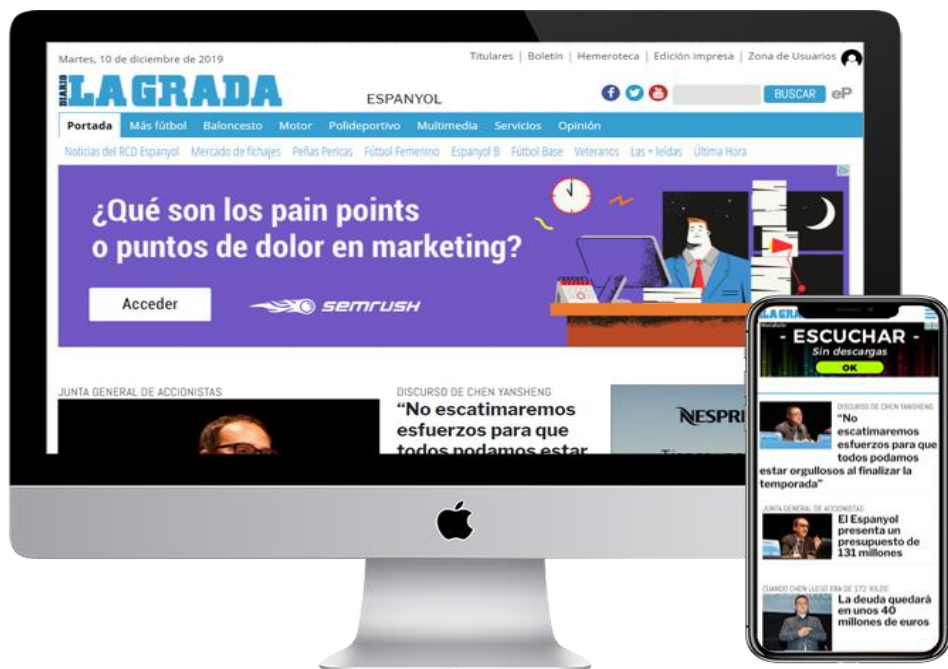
Martes, 10 de diciembre de 2019

Titulares | Boletín | Hemeroteca | Edición impresa | Zona de Usuarios

DIARIO LA GRADA

ESPANYOL

BUSCAR eP

Portada Más fútbol Baloncesto Motor Polideportivo Multimedia Servicios Opinión

Noticias del RCD Espanyol Mercado de fichajes Peñas Pericas Fútbol Femenino Espanyol B Fútbol Base Veteranos Las + leídas Última Hora

¿Qué son los pain points o puntos de dolor en marketing?

Acceder

SEMRUSH

JUNTA GENERAL DE ACCIONISTAS

DISCURSO DE CHEN YANSHENG

“No escatimaremos esfuerzos para que todos podamos estar

NESPR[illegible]

LA GRADA

- ESCUCHAR -
Sin descargas
OK

DISCURSO DE CHEN YANSHENG

“No escatimaremos esfuerzos para que todos podamos estar orgullosos al finalizar la temporada”

JUNTA GENERAL DE ACCIONISTAS

El Espanyol presenta un presupuesto de 131 millones

CUANDO CHEN LLEGÓ ERA DE 172 'KILOS'

La deuda quedará en unos 40 millones de euros